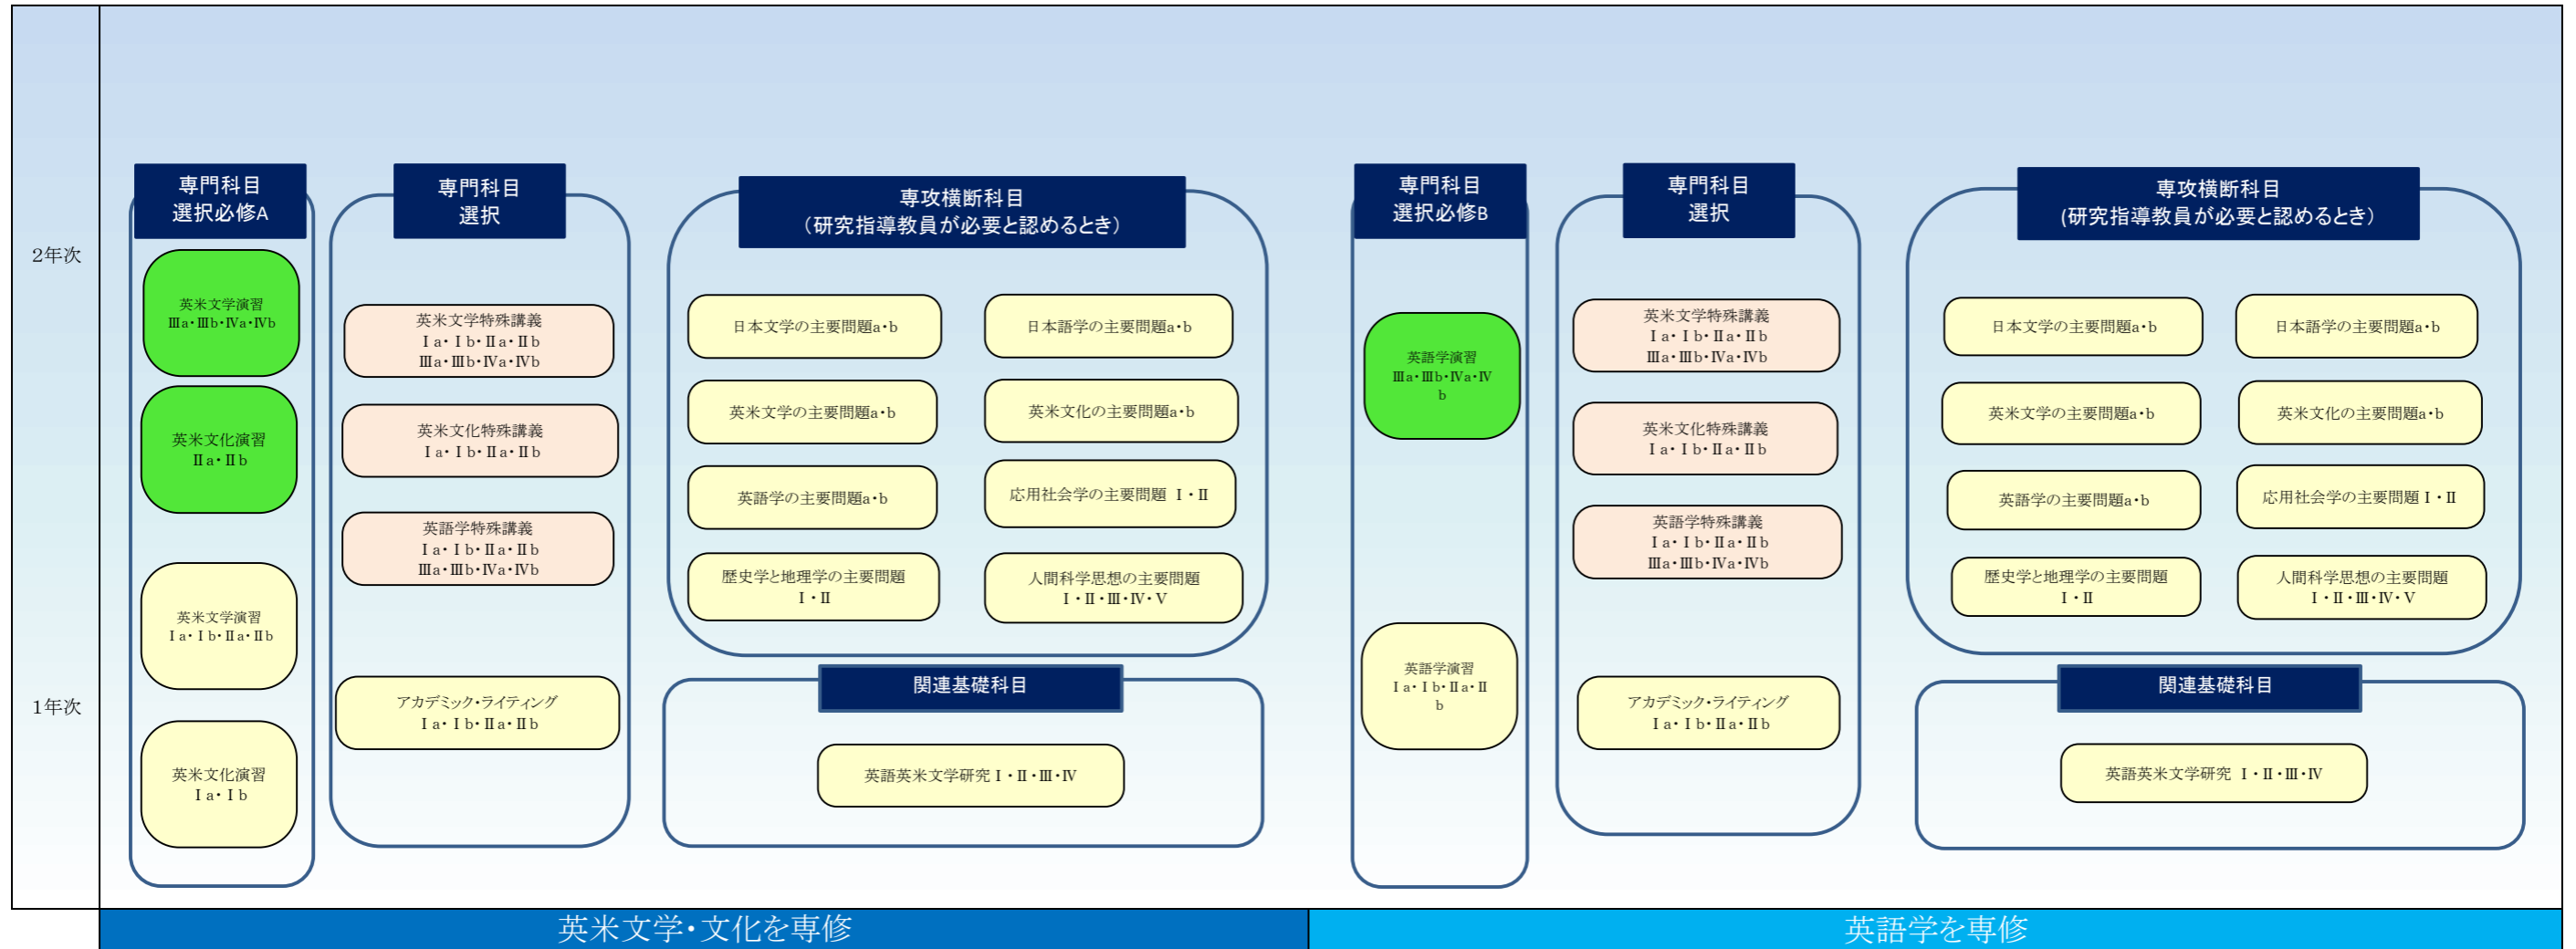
2年次

1年次

専門科目
選択必修A

英米文学演習
Ⅲa・Ⅲb・Ⅳa・Ⅳb

英米文化演習
Ⅱa・Ⅱb

英米文学演習
Ⅰa・Ⅰb・Ⅱa・Ⅱb

英米文化演習
Ⅰa・Ⅰb

専門科目
選択

英米文学特殊講義
Ⅰa・Ⅰb・Ⅱa・Ⅱb
Ⅲa・Ⅲb・Ⅳa・Ⅳb

英米文化特殊講義
Ⅰa・Ⅰb・Ⅱa・Ⅱb

英語学特殊講義
Ⅰa・Ⅰb・Ⅱa・Ⅱb
Ⅲa・Ⅲb・Ⅳa・Ⅳb

アカデミック・ライティング
Ⅰa・Ⅰb・Ⅱa・Ⅱb

専攻横断科目
（研究指導教員が必要と認めるとき）

日本文学の主要問題a・b

日本語学の主要問題a・b

英米文学の主要問題a・b

英米文化の主要問題a・b

英語学の主要問題a・b

応用社会学の主要問題 Ⅰ・Ⅱ

歴史学と地理学の主要問題
Ⅰ・Ⅱ

人間科学思想の主要問題
Ⅰ・Ⅱ・Ⅲ・Ⅳ・Ⅴ

関連基礎科目

英語英米文学研究Ⅰ・Ⅱ・Ⅲ・Ⅳ

専門科目
選択必修B

英語学演習
Ⅲa・Ⅲb・Ⅳa・Ⅳ
b

英語学演習
Ⅰa・Ⅰb・Ⅱa・Ⅱ
b

専門科目
選択

英米文学特殊講義
Ⅰa・Ⅰb・Ⅱa・Ⅱb
Ⅲa・Ⅲb・Ⅳa・Ⅳb

英米文化特殊講義
Ⅰa・Ⅰb・Ⅱa・Ⅱb

英語学特殊講義
Ⅰa・Ⅰb・Ⅱa・Ⅱb
Ⅲa・Ⅲb・Ⅳa・Ⅳb

アカデミック・ライティング
Ⅰa・Ⅰb・Ⅱa・Ⅱb

専攻横断科目
（研究指導教員が必要と認めるとき）

日本文学の主要問題a・b

日本語学の主要問題a・b

英米文学の主要問題a・b

英米文化の主要問題a・b

英語学の主要問題a・b

応用社会学の主要問題Ⅰ・Ⅱ

歴史学と地理学の主要問題
Ⅰ・Ⅱ

人間科学思想の主要問題
Ⅰ・Ⅱ・Ⅲ・Ⅳ・Ⅴ

関連基礎科目

英語英米文学研究 Ⅰ・Ⅱ・Ⅲ・Ⅳ

英米文学・文化を専修

英語学を専修